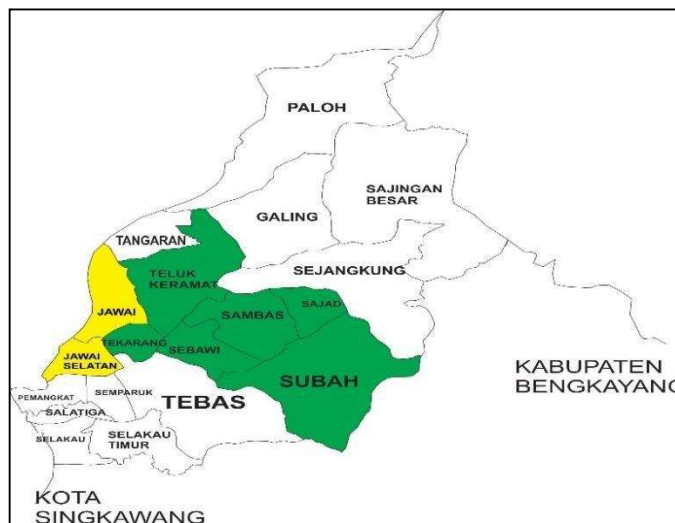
PALOH

SAJINGAN BESAR

GALING

TANGARAN

TELUK KERAMAT

SEJANGKUNG

SAJAD

SAMBAS

JAWAI

TEKARANG

SEBAWI

JAWAI SELATAN

SUBAH

KABUPATEN BENGKAYANG

SEMPARUK

PEMANGKAT

SALATIGA

TEBAS

SELAKAU

SELAKAU TIMUR

KOTA SINGKAWANG